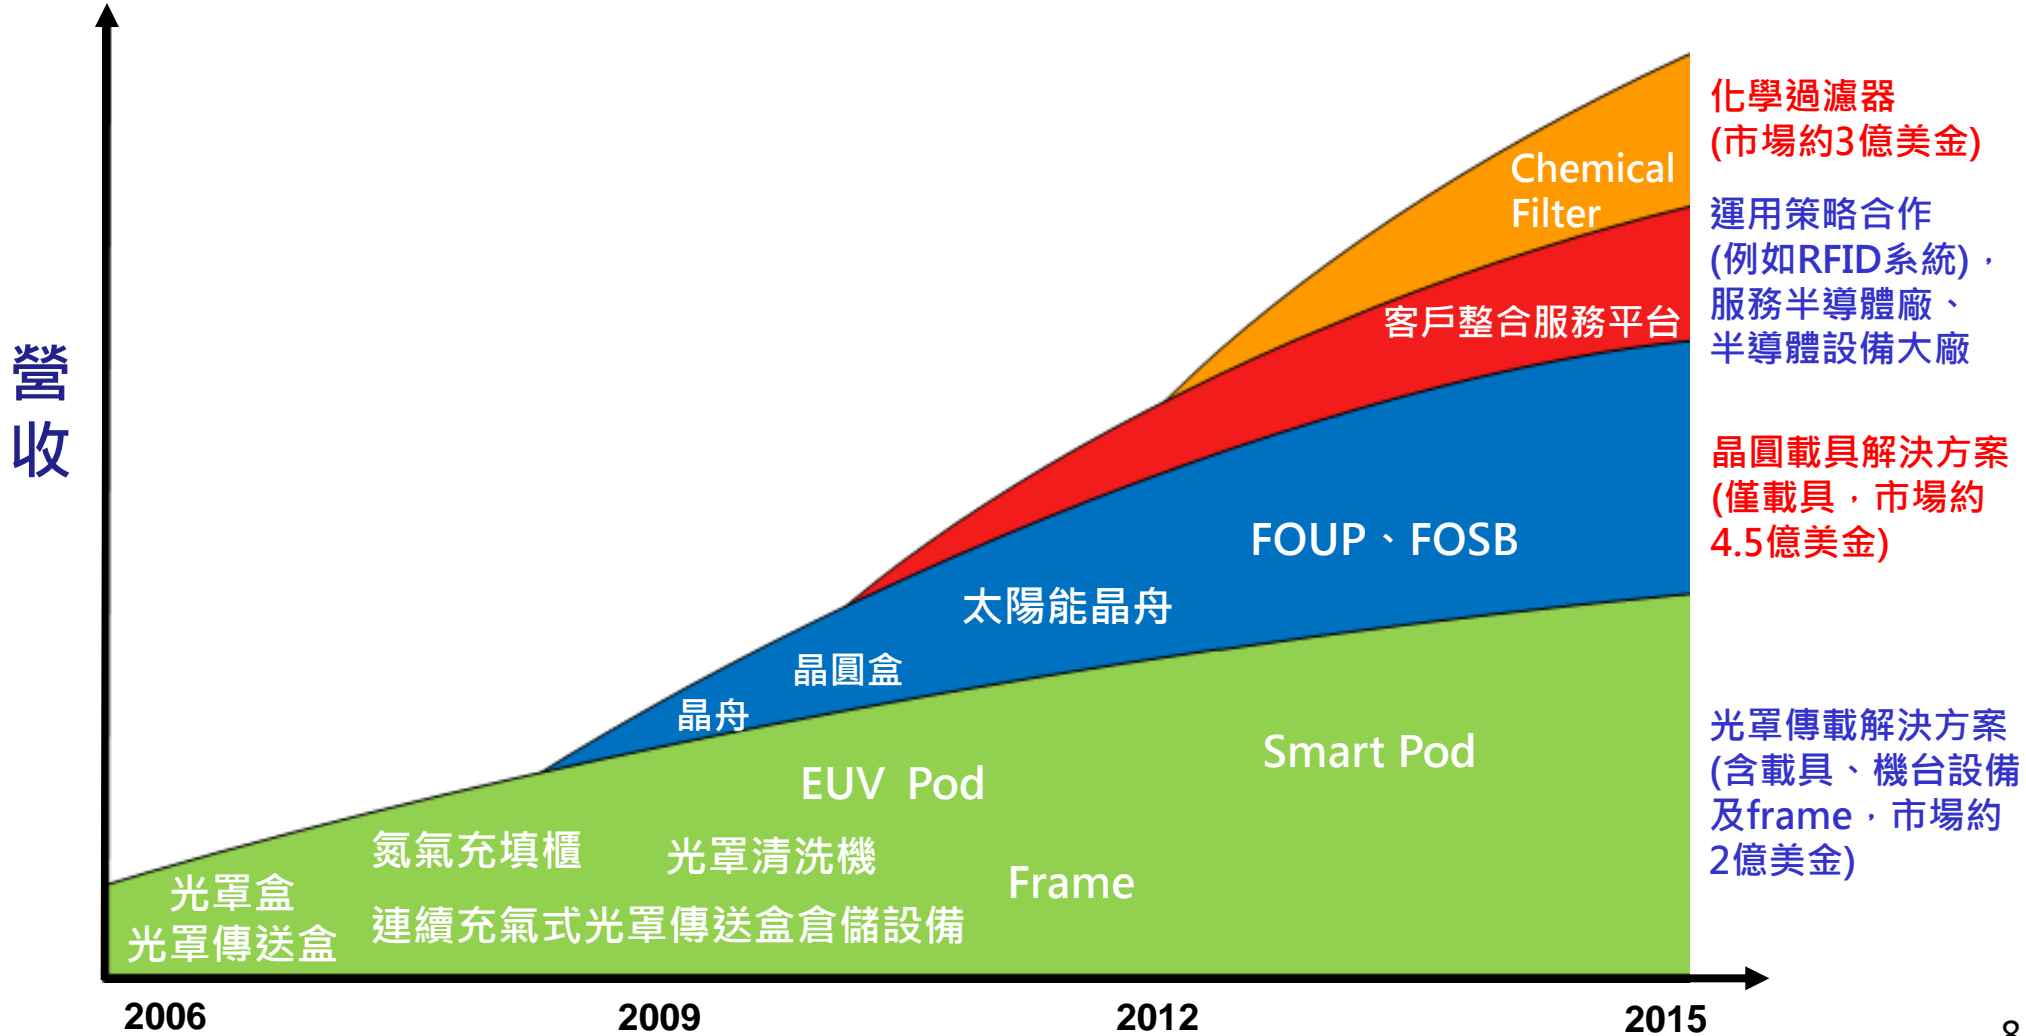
營收

Chemical Filter

客戶整合服務平台

FOUP、FOSB

太陽能晶舟

晶圓盒

晶舟

EUV Pod

Smart Pod

氮氣充填櫃

光罩清洗機

Frame

光罩盒
光罩傳送盒

連續充氣式光罩傳送盒倉儲設備

化學過濾器
(市場約3億美金)

運用策略合作
(例如RFID系統)，
服務半導體廠、
半導體設備大廠

晶圓載具解決方案
(僅載具，市場約
4.5億美金)

光罩傳載解決方案
(含載具、機台設備
及frame，市場約
2億美金)

2006

2009

2012

2015

8